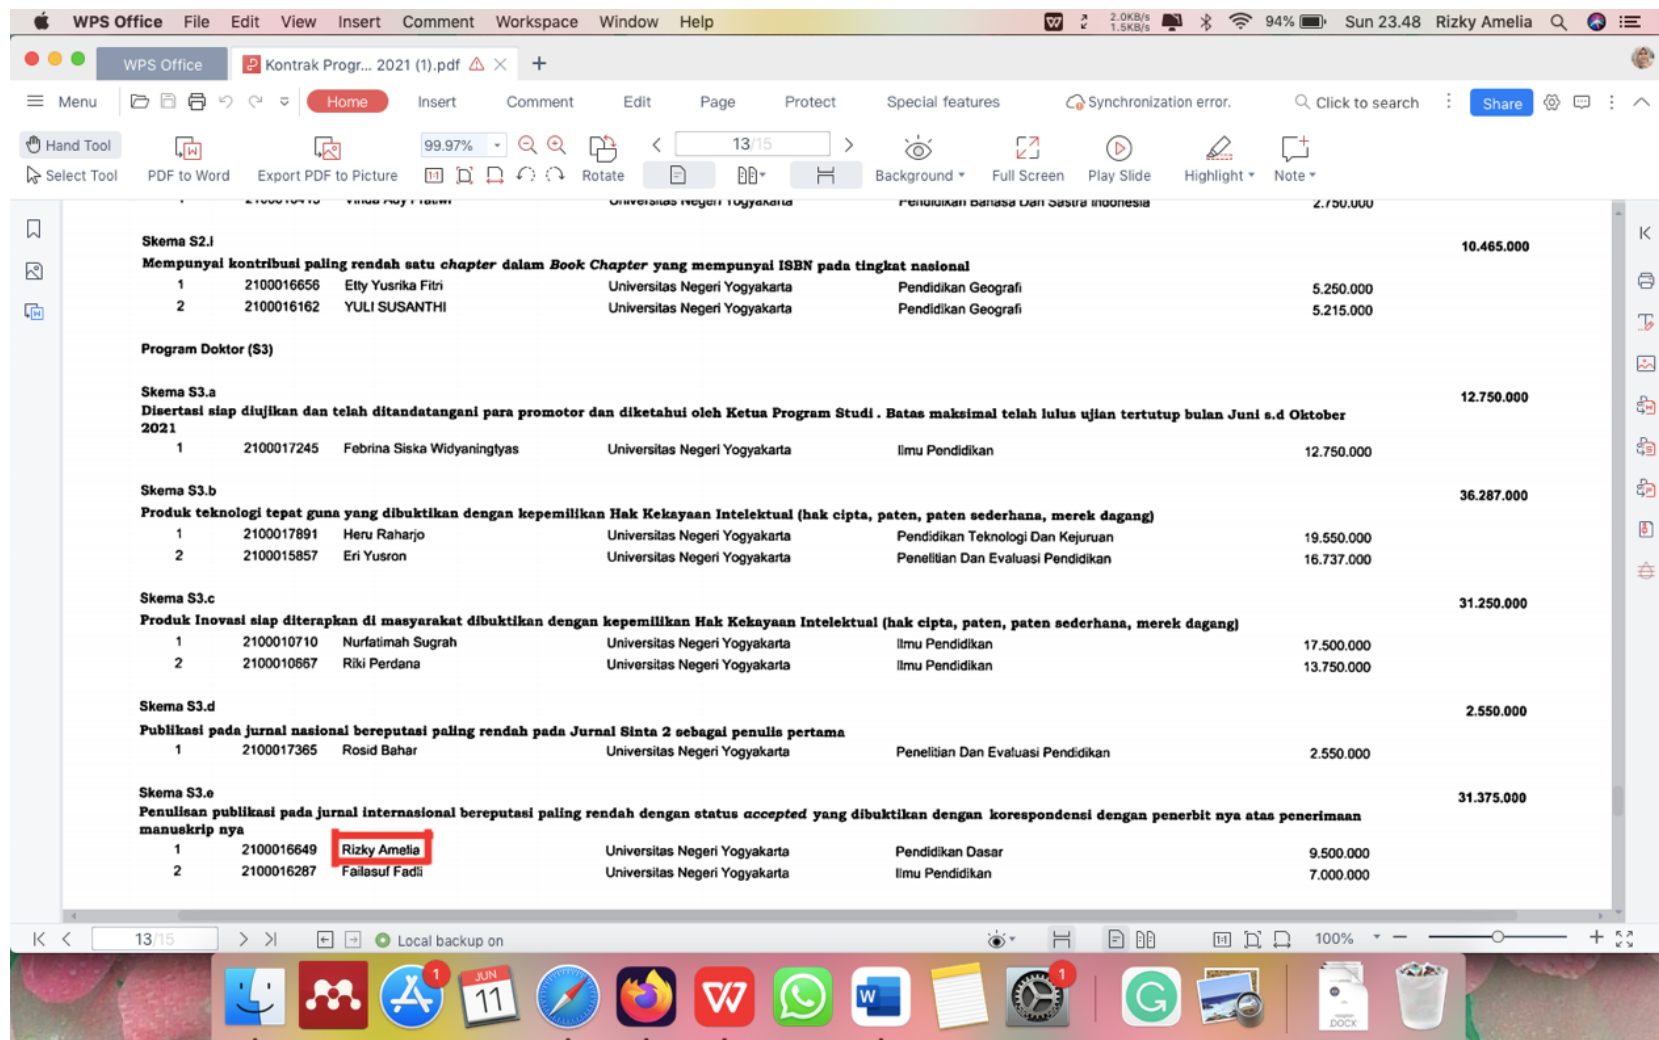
WPS Office File Edit View Insert Comment Workspace Window Help
2.0KB/s 1.5KB/s 94% Sun 23.48 Rizky Amelia

WPS Office Kontrak Progr... 2021 (1).pdf

Menu Home Insert Comment Edit Page Protect Special features Synchronization error. Click to search Share

Hand Tool Select Tool PDF to Word Export PDF to Picture 99.97% Rotate 13/15 Background Full Screen Play Slide Highlight Note

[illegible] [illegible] Universitas Negeri Yogyakarta Pendidikan Bahasa Dan Sastra Indonesia 2.750.000

Skema S2.i 10.465.000
Mempunyai kontribusi paling rendah satu *chapter* dalam *Book Chapter* yang mempunyai ISBN pada tingkat nasional

| 1 | 2100016656 | Etty Yusrika Fitri | Universitas Negeri Yogyakarta | Pendidikan Geografi | 5.250.000 |
|---|---|---|---|---|---|
| 2 | 2100016162 | YULI SUSANTHI | Universitas Negeri Yogyakarta | Pendidikan Geografi | 5.215.000 |

Program Doktor (S3)

Skema S3.a 12.750.000
Disertasi siap diujikan dan telah ditandatangani para promotor dan diketahui oleh Ketua Program Studi . Batas maksimal telah lulus ujian tertutup bulan Juni s.d Oktober 2021

| 1 | 2100017245 | Febrina Siska Widyaningtyas | Universitas Negeri Yogyakarta | Ilmu Pendidikan | 12.750.000 |
|---|---|---|---|---|---|

Skema S3.b 36.287.000
Produk teknologi tepat guna yang dibuktikan dengan kepemilikan Hak Kekayaan Intelektual (hak cipta, paten, paten sederhana, merek dagang)

| 1 | 2100017891 | Heru Raharjo | Universitas Negeri Yogyakarta | Pendidikan Teknologi Dan Kejuruan | 19.550.000 |
|---|---|---|---|---|---|
| 2 | 2100015857 | Eri Yusron | Universitas Negeri Yogyakarta | Penelitian Dan Evaluasi Pendidikan | 16.737.000 |

Skema S3.c 31.250.000
Produk Inovasi siap diterapkan di masyarakat dibuktikan dengan kepemilikan Hak Kekayaan Intelektual (hak cipta, paten, paten sederhana, merek dagang)

| 1 | 2100010710 | Nurfatimah Sugrah | Universitas Negeri Yogyakarta | Ilmu Pendidikan | 17.500.000 |
|---|---|---|---|---|---|
| 2 | 2100010667 | Riki Perdana | Universitas Negeri Yogyakarta | Ilmu Pendidikan | 13.750.000 |

Skema S3.d 2.550.000
Publikasi pada jurnal nasional bereputasi paling rendah pada Jurnal Sinta 2 sebagai penulis pertama

| 1 | 2100017365 | Rosid Bahar | Universitas Negeri Yogyakarta | Penelitian Dan Evaluasi Pendidikan | 2.550.000 |
|---|---|---|---|---|---|

Skema S3.e 31.375.000
Penulisan publikasi pada jurnal internasional bereputasi paling rendah dengan status *accepted* yang dibuktikan dengan korespondensi dengan penerbit nya atas penerimaan manuskrip nya

| 1 | 2100016649 | Rizky Amelia | Universitas Negeri Yogyakarta | Pendidikan Dasar | 9.500.000 |
|---|---|---|---|---|---|
| 2 | 2100016287 | Failasuf Fadli | Universitas Negeri Yogyakarta | Ilmu Pendidikan | 7.000.000 |

13/15 Local backup on 100%

1 JUN 11 1 DOCX